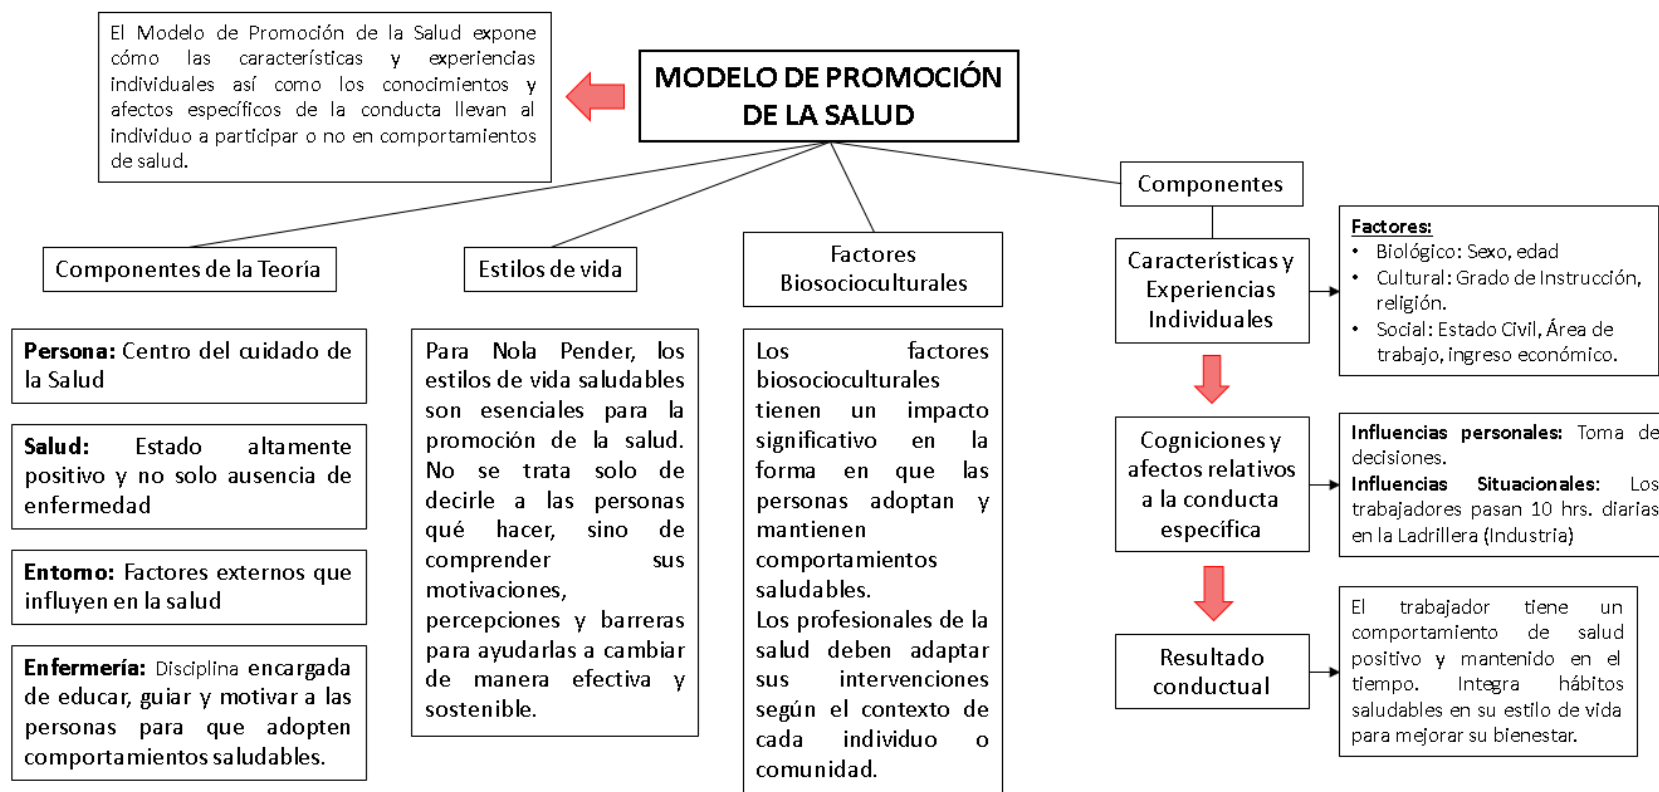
El Modelo de Promoción de la Salud expone cómo las características y experiencias individuales así como los conocimientos y afectos específicos de la conducta llevan al individuo a participar o no en comportamientos de salud.

MODELO DE PROMOCIÓN DE LA SALUD

Componentes de la Teoría

Persona: Centro del cuidado de la Salud

Salud: Estado altamente positivo y no solo ausencia de enfermedad

Entorno: Factores externos que influyen en la salud

Enfermería: Disciplina encargada de educar, guiar y motivar a las personas para que adopten comportamientos saludables.

Estilos de vida

Para Nola Pender, los estilos de vida saludables son esenciales para la promoción de la salud. No se trata solo de decirle a las personas qué hacer, sino de comprender sus motivaciones, percepciones y barreras para ayudarlas a cambiar de manera efectiva y sostenible.

Factores Biosocioculturales

Los factores biosocioculturales tienen un impacto significativo en la forma en que las personas adoptan y mantienen comportamientos saludables.
Los profesionales de la salud deben adaptar sus intervenciones según el contexto de cada individuo o comunidad.

Componentes

Características y Experiencias Individuales

Factores:
• Biológico: Sexo, edad
• Cultural: Grado de Instrucción, religión.
• Social: Estado Civil, Área de trabajo, ingreso económico.

Cogniciones y afectos relativos a la conducta especifica

Influencias personales: Toma de decisiones.
Influencias Situacionales: Los trabajadores pasan 10 hrs. diarias en la Ladrillera (Industria)

Resultado conductual

El trabajador tiene un comportamiento de salud positivo y mantenido en el tiempo. Integra hábitos saludables en su estilo de vida para mejorar su bienestar.